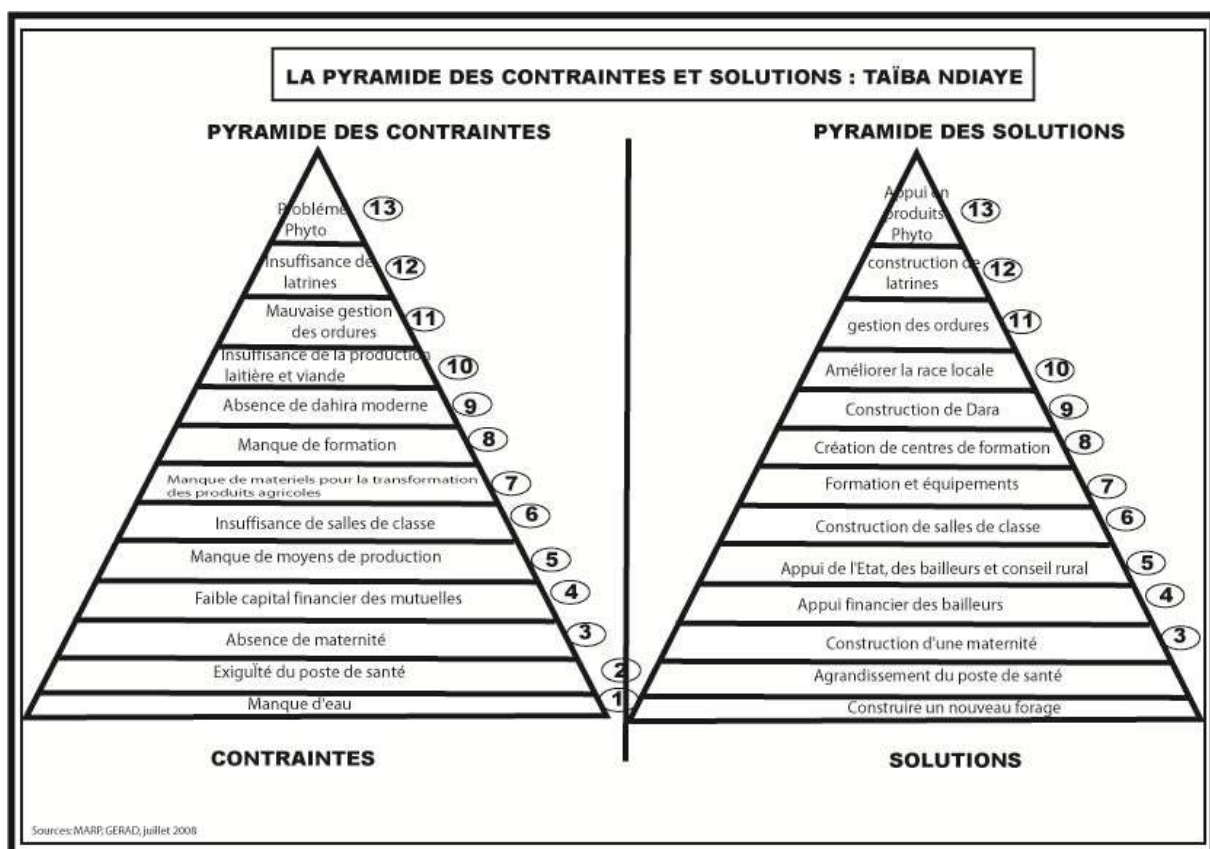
LA PYRAMIDE DES CONTRAINTES ET SOLUTIONS : TAÏBA NDIAYE

PYRAMIDE DES CONTRAINTES

Probléme Phyto 13

Insuffisance de latrines 12

Mauvaise gestion des ordures 11

Insuffisance de la production laitière et viande 10

Absence de dahira moderne 9

Manque de formation 8

Manque de materiels pour la transformation des produits agricoles 7

Insuffisance de salles de classe 6

Manque de moyens de production 5

Faible capital financier des mutuelles 4

Absence de maternité 3

Exiguïté du poste de santé 2

Manque d'eau 1

CONTRAINTES

PYRAMIDE DES SOLUTIONS

Appui en produits Phyto 13

construction de latrines 12

gestion des ordures 11

Améliorer la race locale 10

Construction de Dara 9

Création de centres de formation 8

Formation et équipements 7

Construction de salles de classe 6

Appui de l'Etat, des bailleurs et conseil rural 5

Appui financier des bailleurs 4

Construction d'une maternité 3

Agrandissement du poste de santé

Construire un nouveau forage

SOLUTIONS

Sources: MARP, GERAD, juillet 2008